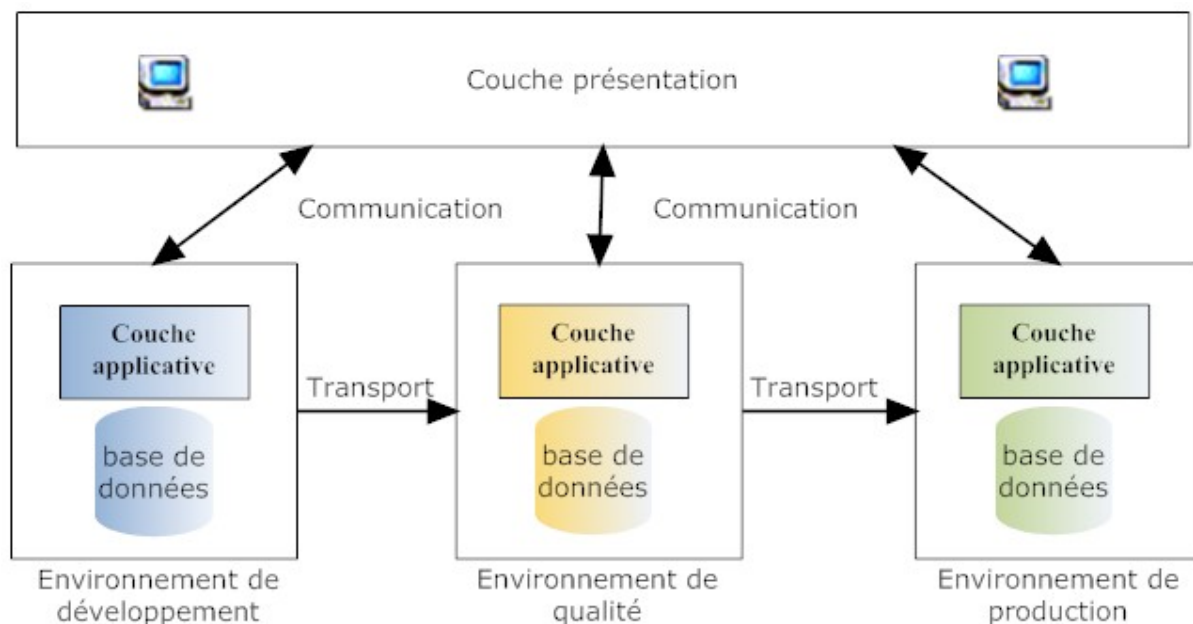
Couche présentation

Communication

Communication

Couche applicative

base de données

Transport

Couche applicative

base de données

Transport

Couche applicative

base de données

Environnement de développement

Environnement de qualité

Environnement de production